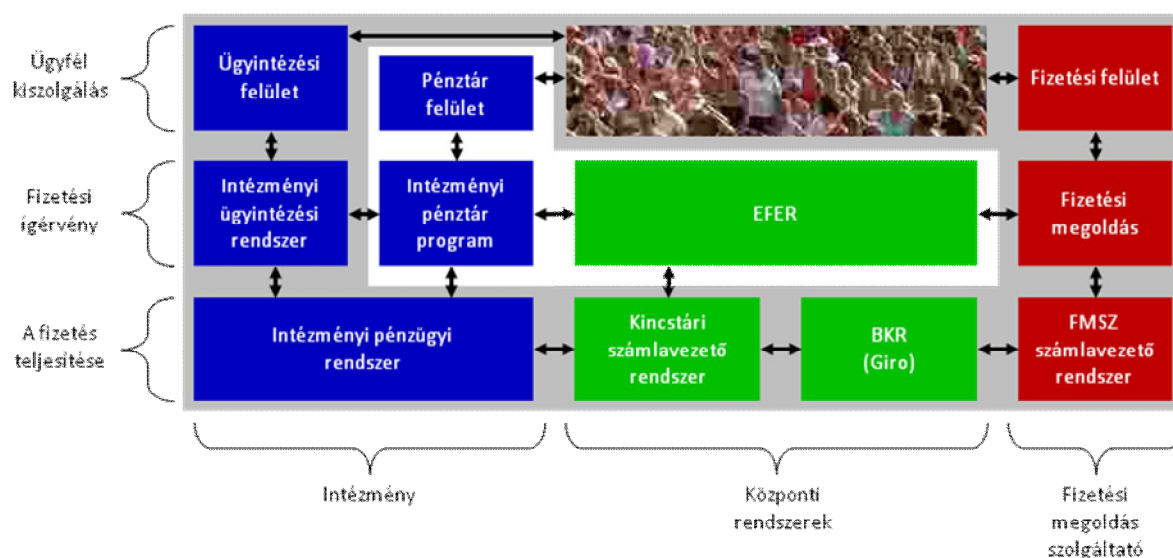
Ügyfél kiszolgálás

Fizetési igérvény

A fizetés teljesítése

Ügyintézési felület

Pénztár felület

Fizetési felület

Intézményi ügyintézési rendszer

Intézményi pénztár program

EFER

Fizetési megoldás

Intézményi pénzügyi rendszer

Kincstári számlavezető rendszer

BKR (Giro)

FMSZ számlavezető rendszer

Intézmény

Központi rendszerek

Fizetési megoldás szolgáltató